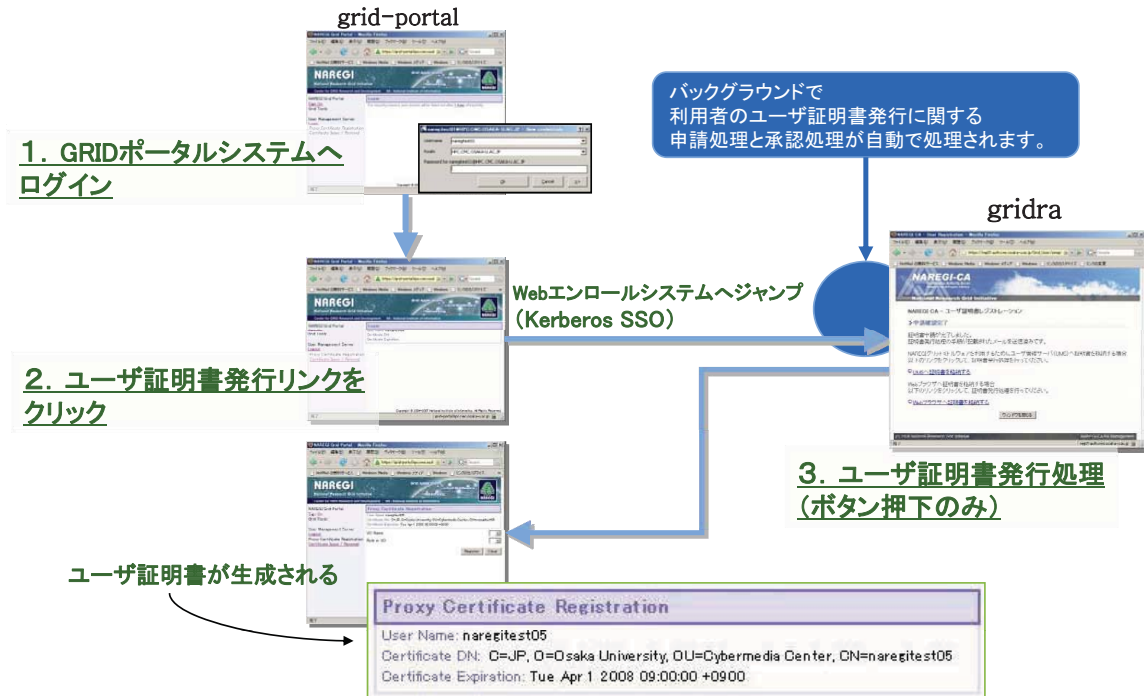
grid-portal

1. GRIDポータルシステムへログイン

バックグラウンドで
利用者のユーザ証明書発行に関する
申請処理と承認処理が自動で処理されます。

gridra

Webエンロールシステムへジャンプ
(Kerberos SSO)

2. ユーザ証明書発行リンクをクリック

3. ユーザ証明書発行処理
(ボタン押下のみ)

ユーザ証明書が生成される

Proxy Certificate Registration
User Name: naregitest05
Certificate DN: C=JP, O=Osaka University, OU=Cybermedia Center, CN=naregitest05
Certificate Expiration: Tue Apr 1 2008 09:00:00 +0900